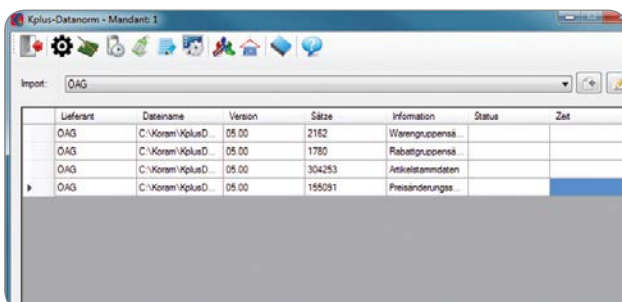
Kplus-Datanorm - Mandant: 1

Import: ÖAG

|  | Lieferant | Dateiname | Version | Sätze | Information | Status | Zeit |
|---|---|---|---|---|---|---|---|
|  | ÖAG | C:\Koram\KplusD... | 05.00 | 2162 | Warengruppensä... |  |  |
|  | ÖAG | C:\Koram\KplusD... | 05.00 | 1780 | Rabattgruppensä... |  |  |
|  | ÖAG | C:\Koram\KplusD... | 05.00 | 304253 | Artikelstammdaten |  |  |
| ▸ | ÖAG | C:\Koram\KplusD... | 05.00 | 155091 | Preisänderungss... |  |  |